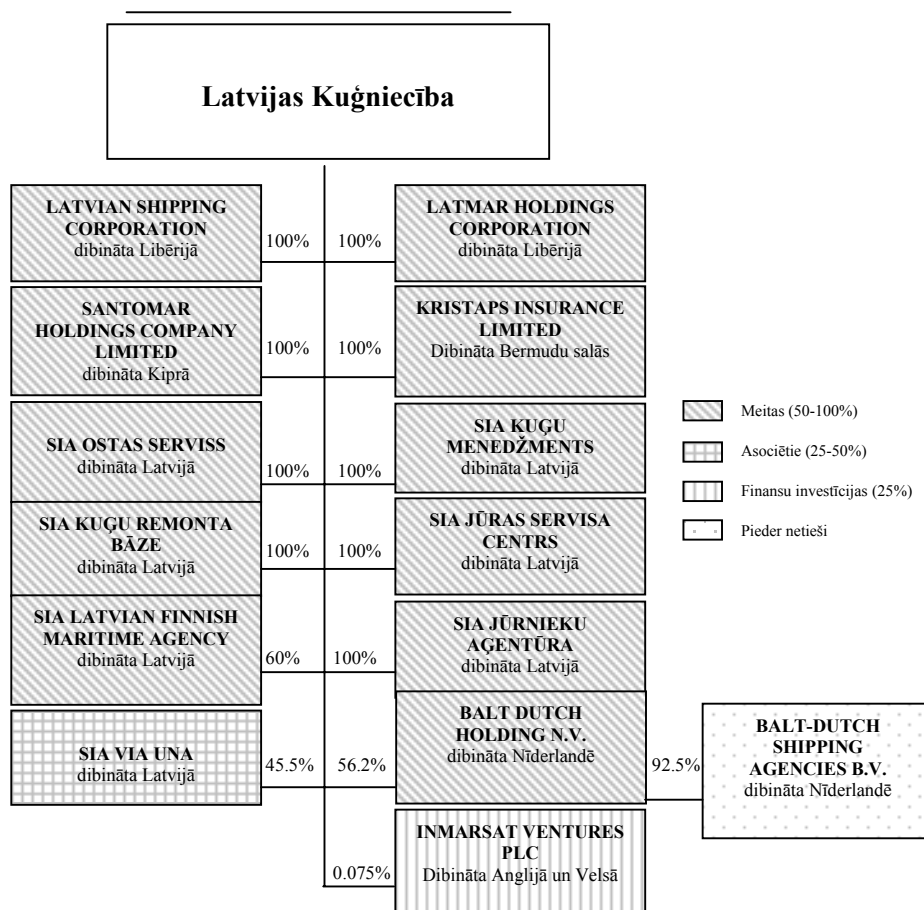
Latvijas Kuģniecība

LATVIAN SHIPPING CORPORATION
dibināta Libērijā

100%

100%

LATMAR HOLDINGS CORPORATION
dibināta Libērijā

SANTOMAR HOLDINGS COMPANY LIMITED
dibināta Kiprā

100%

100%

KRISTAPS INSURANCE LIMITED
Dibināta Bermudu salās

SIA OSTAS SERVISS
dibināta Latvijā

100%

100%

SIA KUĢU MENEDŽMENTS
dibināta Latvijā

SIA KUĢU REMONTA BĀZE
dibināta Latvijā

100%

100%

SIA JŪRAS SERVISA CENTRS
dibināta Latvijā

SIA LATVIAN FINNISH MARITIME AGENCY
dibināta Latvijā

60%

100%

SIA JŪRNIEKU AĢENTŪRA
dibināta Latvijā

SIA VIA UNA
dibināta Latvijā

45.5%

56.2%

BALT DUTCH HOLDING N.V.
dibināta Nīderlandē

92.5%

BALT-DUTCH SHIPPING AGENCIES B.V.
dibināta Nīderlandē

0.075%

INMARSAT VENTURES PLC
Dibināta Anglijā un Velsā

Meitas (50-100%)
Asociētie (25-50%)
Finansu investīcijas (25%)
Pieder netieši